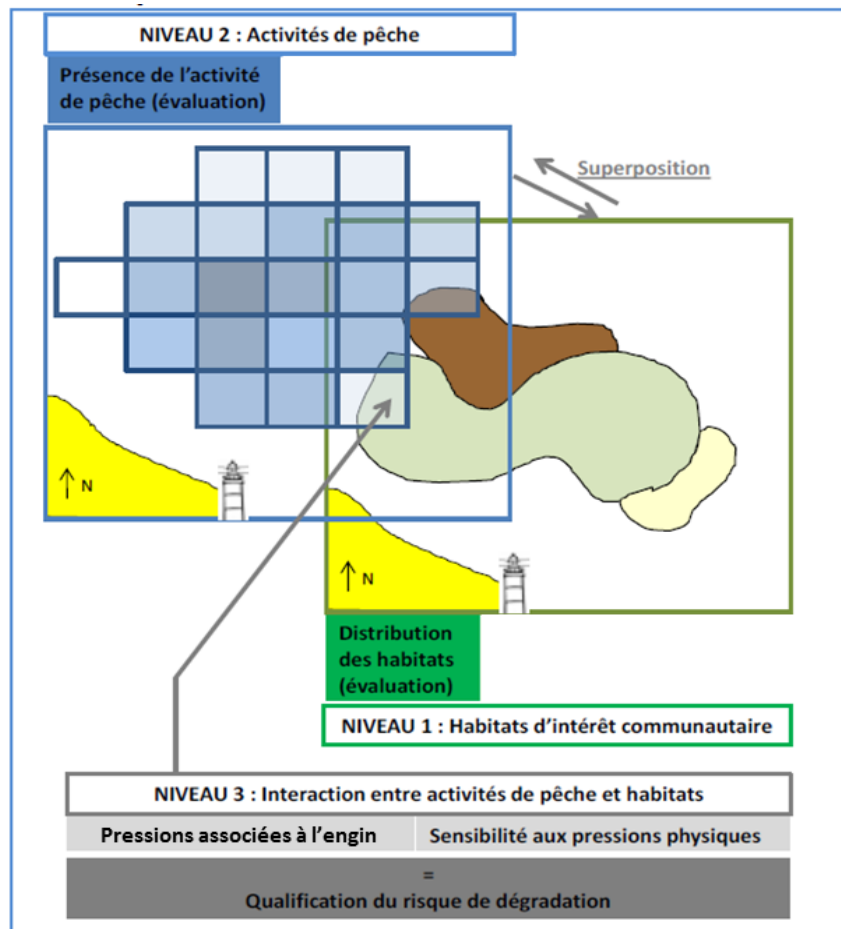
NIVEAU 2 : Activités de pêche

Présence de l'activité de pêche (évaluation)

Superposition

N

N

Distribution des habitats (évaluation)

NIVEAU 1 : Habitats d'intérêt communautaire

NIVEAU 3 : Interaction entre activités de pêche et habitats

| Pressions associées à l'engin | Sensibilité aux pressions physiques |
|---|---|

=
Qualification du risque de dégradation